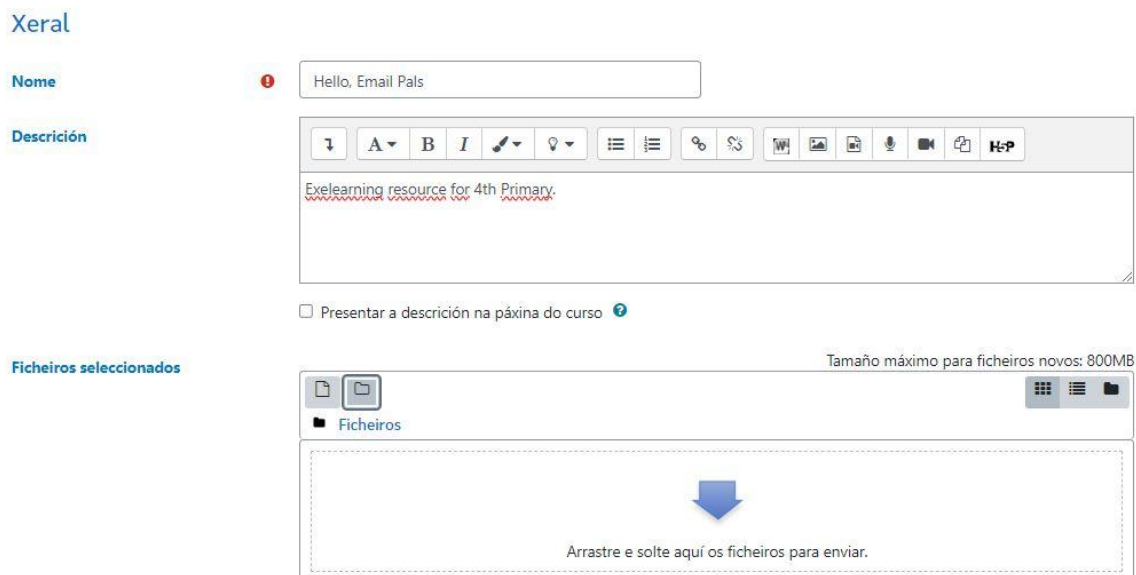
Xeral

Nome

Hello, Email Pals

Descrición

A B I H5P

Exelearning resource for 4th Primary.

Presentar a descrición na páxina do curso

Ficheiros seleccionados

Tamaño máximo para ficheiros novos: 800MB

Ficheiros

Arrastre e solte aquí os ficheiros para enviar.